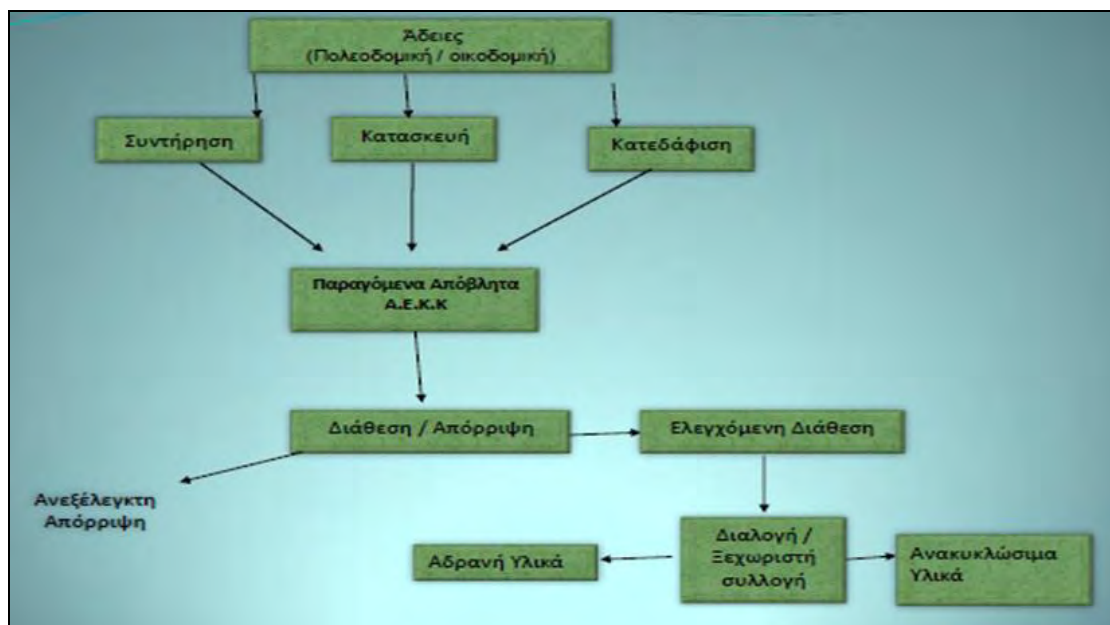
Άδειες
(Πολεοδομική / οικοδομική)

Συντήρηση

Κατασκευή

Κατεδάφιση

Παραγόμενα Απόβλητα
Α.Ε.Κ.Κ

Διάθεση / Απόρριψη

Ελεγχόμενη Διάθεση

Ανεξέλεγκτη
Απόρριψη

Διαλογή /
Ξεχωριστή
συλλογή

Αδρανή Υλικά

Ανακυκλώσιμα
Υλικά